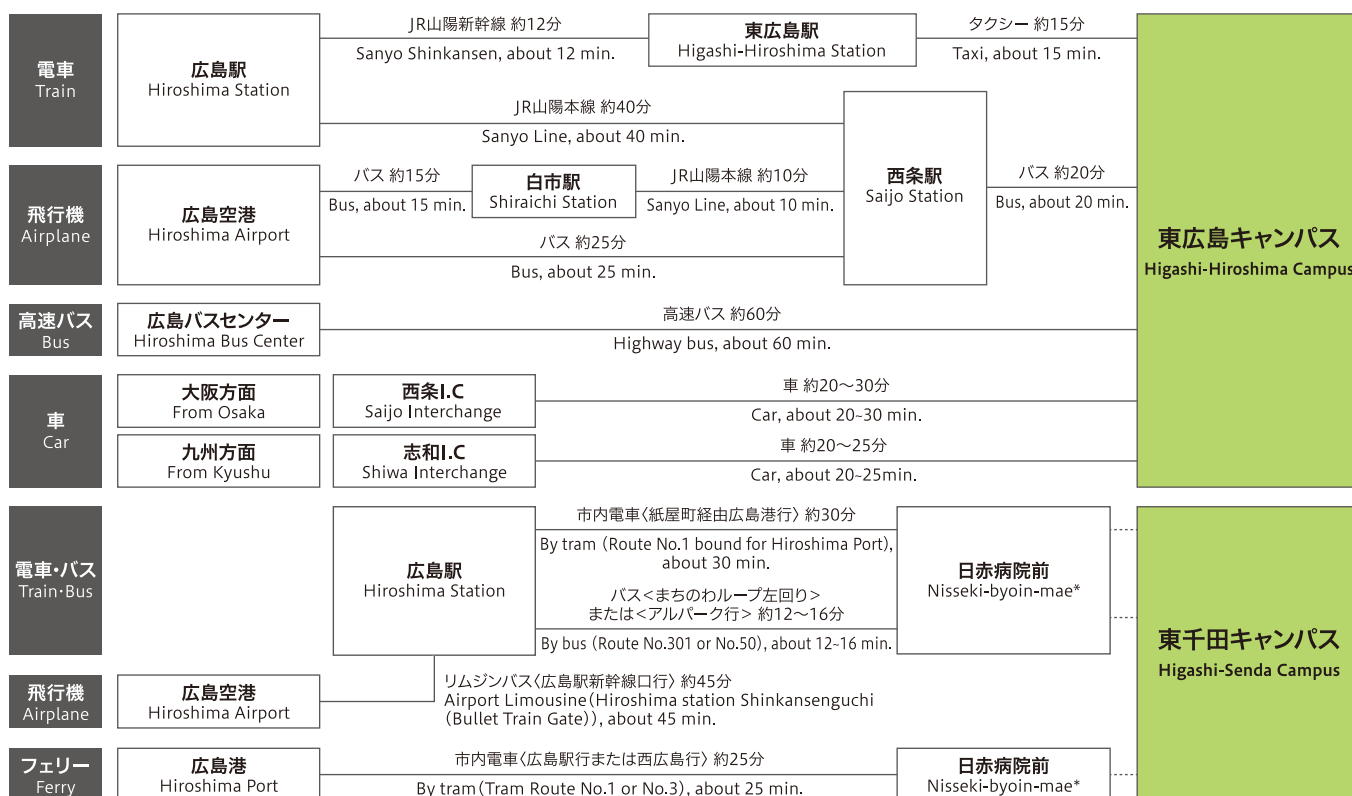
電車
Train

広島駅
Hiroshima Station

JR山陽新幹線 約12分
Sanyo Shinkansen, about 12 min.

東広島駅
Higashi-Hiroshima Station

タクシー 約15分
Taxi, about 15 min.

JR山陽本線 約40分
Sanyo Line, about 40 min.

飛行機
Airplane

広島空港
Hiroshima Airport

バス 約15分
Bus, about 15 min.

白市駅
Shiraichi Station

JR山陽本線 約10分
Sanyo Line, about 10 min.

西条駅
Saijo Station

バス 約20分
Bus, about 20 min.

バス 約25分
Bus, about 25 min.

東広島キャンパス
Higashi-Hiroshima Campus

高速バス
Bus

広島バスセンター
Hiroshima Bus Center

高速バス 約60分
Highway bus, about 60 min.

車
Car

大阪方面
From Osaka

西条I.C
Saijo Interchange

車 約20〜30分
Car, about 20~30 min.

九州方面
From Kyushu

志和I.C
Shiwa Interchange

車 約20〜25分
Car, about 20~25min.

電車・バス
Train・Bus

広島駅
Hiroshima Station

市内電車〈紙屋町経由広島港行〉約30分
By tram (Route No.1 bound for Hiroshima Port), about 30 min.

バス<まちのわループ左回り>
または<アルパーク行> 約12〜16分
By bus (Route No.301 or No.50), about 12~16 min.

日赤病院前
Nisseki-byoin-mae*

東千田キャンパス
Higashi-Senda Campus

飛行機
Airplane

広島空港
Hiroshima Airport

リムジンバス〈広島駅新幹線口行〉約45分
Airport Limousine (Hiroshima station Shinkansenguchi (Bullet Train Gate)), about 45 min.

フェリー
Ferry

広島港
Hiroshima Port

市内電車〈広島駅行または西広島行〉約25分
By tram (Tram Route No.1 or No.3), about 25 min.

日赤病院前
Nisseki-byoin-mae*